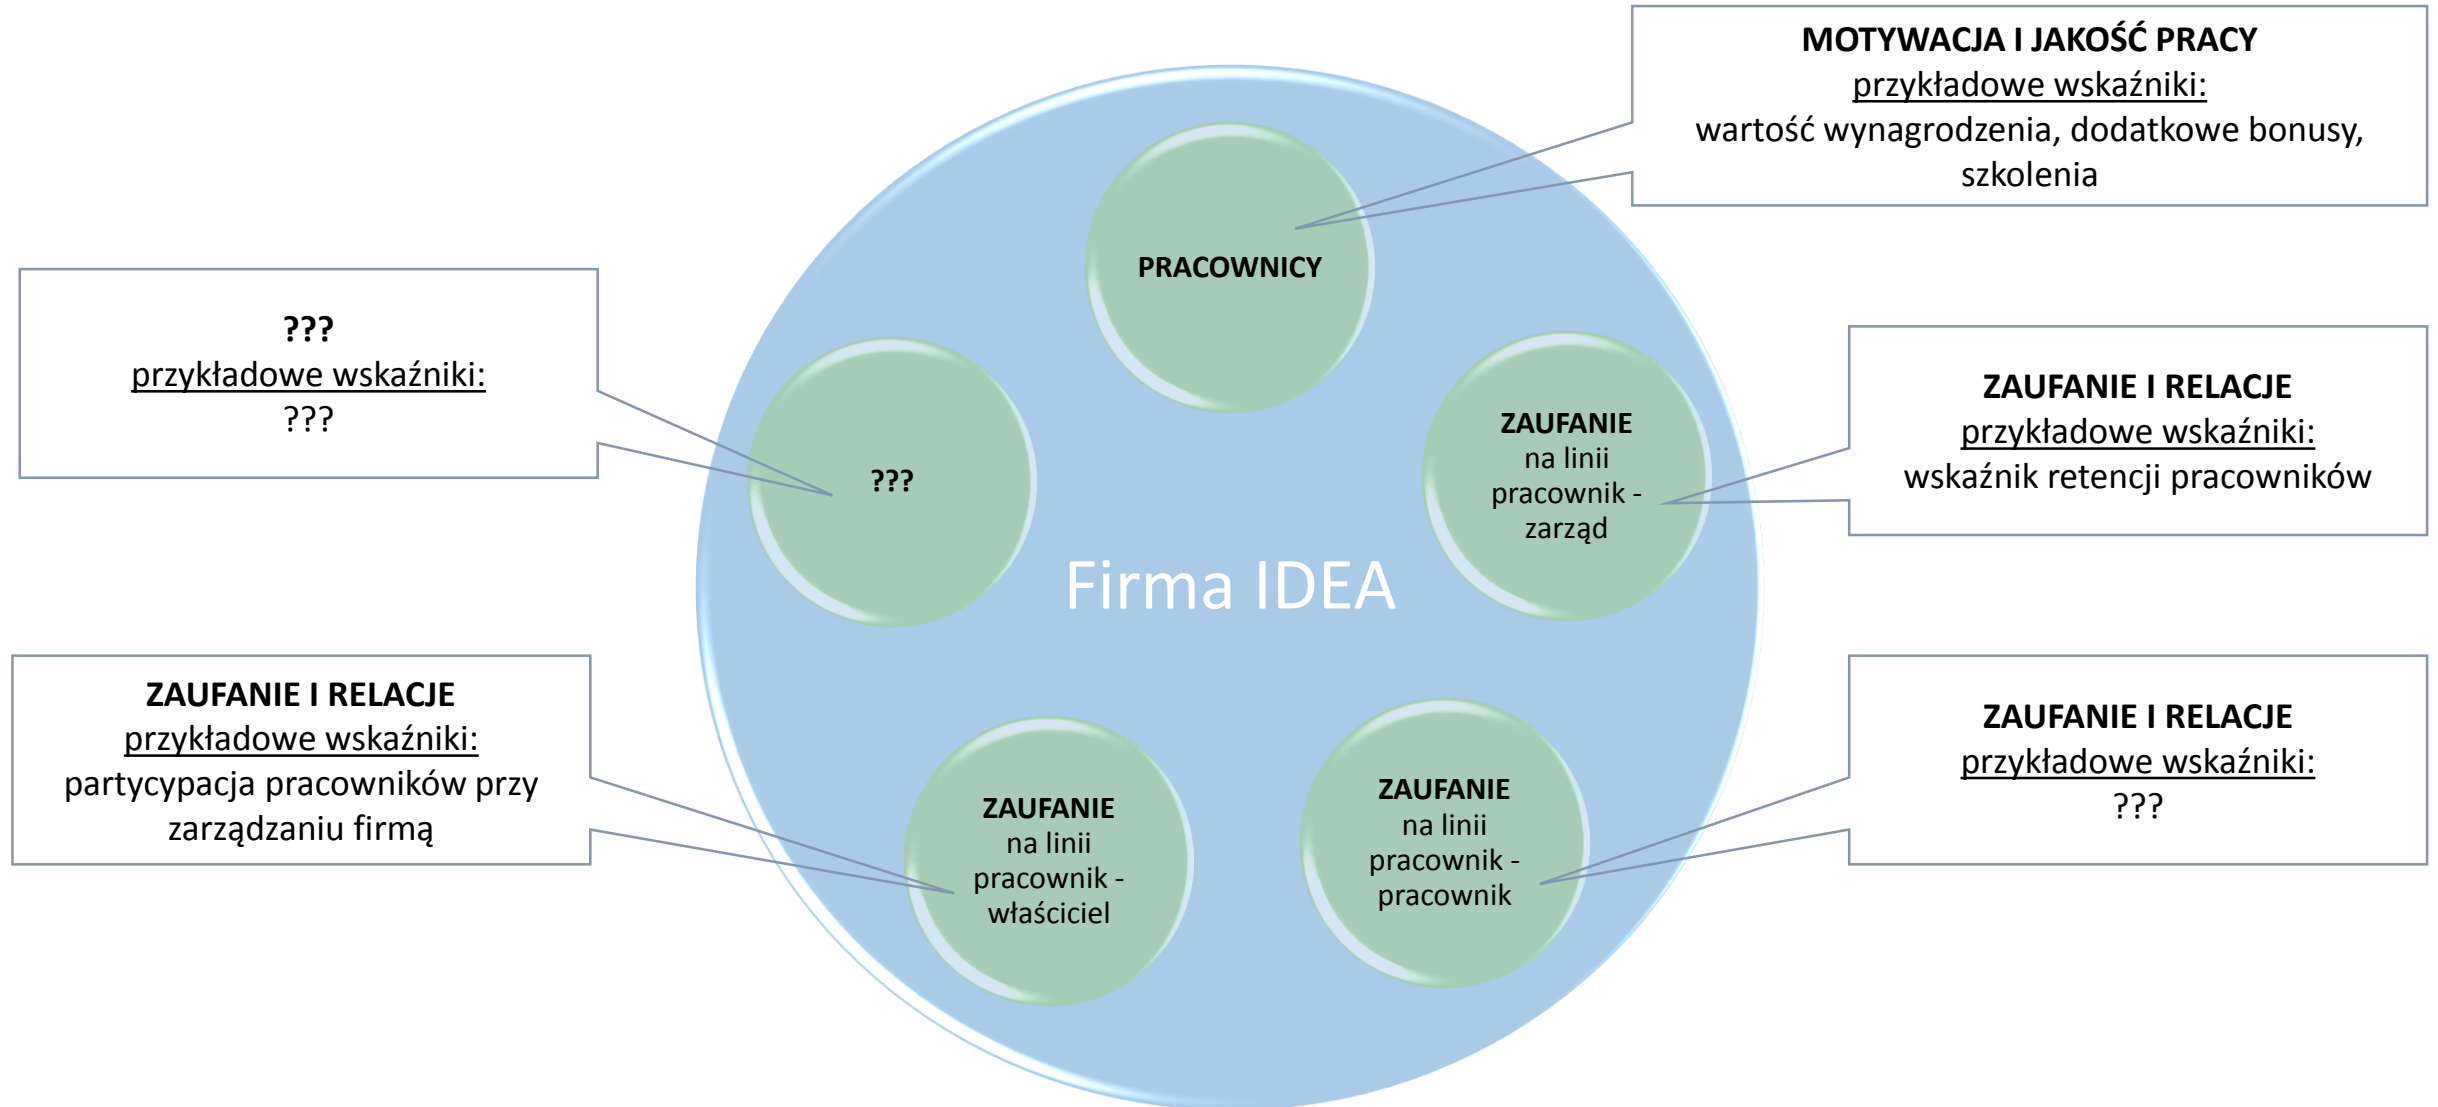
MOTYWACJA I JAKOŚĆ PRACY
przykładowe wskaźniki:
wartość wynagrodzenia, dodatkowe bonusy, szkolenia

???
przykładowe wskaźniki:
???

PRACOWNICY

???

ZAUFANIE na linii pracownik - zarząd

ZAUFANIE I RELACJE
przykładowe wskaźniki:
wskaźnik retencji pracowników

Firma IDEA

ZAUFANIE I RELACJE
przykładowe wskaźniki:
partycypacja pracowników przy zarządzaniu firmą

ZAUFANIE na linii pracownik - właściciel

ZAUFANIE na linii pracownik - pracownik

ZAUFANIE I RELACJE
przykładowe wskaźniki:
???